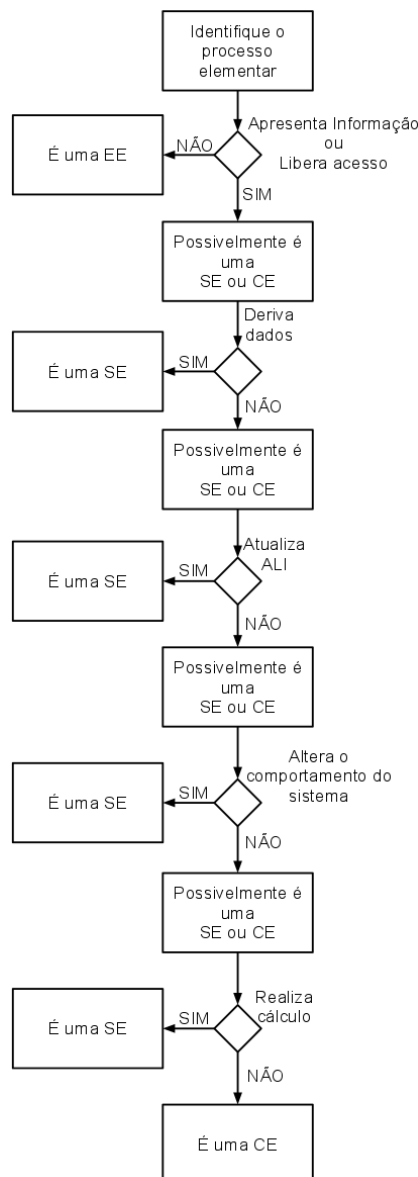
Identifique o processo elementar

Apresenta Informação ou Libera acesso

NÃO

É uma EE

SIM

Possivelmente é uma SE ou CE

Deriva dados

SIM

É uma SE

NÃO

Possivelmente é uma SE ou CE

Atualiza ALI

SIM

É uma SE

NÃO

Possivelmente é uma SE ou CE

Altera o comportamento do sistema

SIM

É uma SE

NÃO

Possivelmente é uma SE ou CE

Realiza cálculo

SIM

É uma SE

NÃO

É uma CE